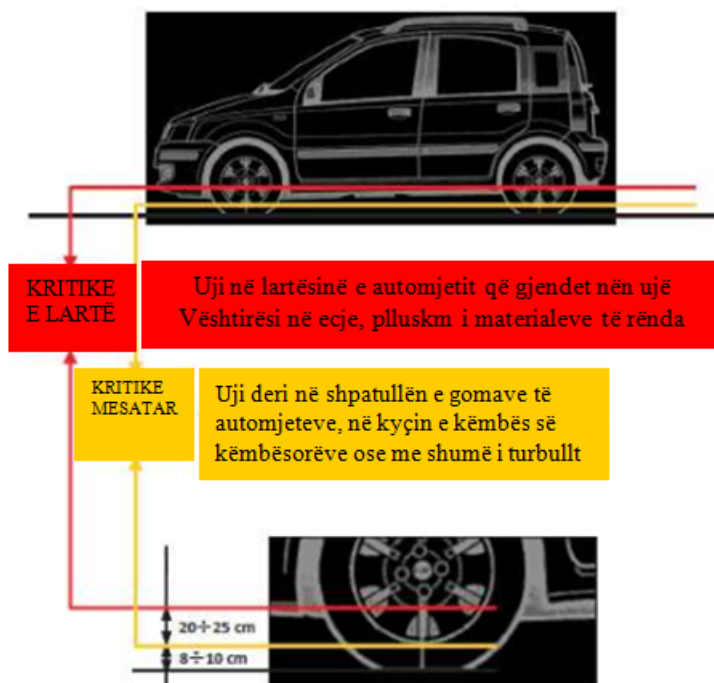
KRITIKE E LARTË

Uji në lartësinë e automjetit që gjendet nën ujë Vështirësi në ecje, plluskm i materialeve të rënda

KRITIKE MESATAR

Uji deri në shpatullën e gomave të automjeteve, në kyçin e këmbës së këmbësorëve ose me shumë i turbullt

20÷25 cm

8÷10 cm